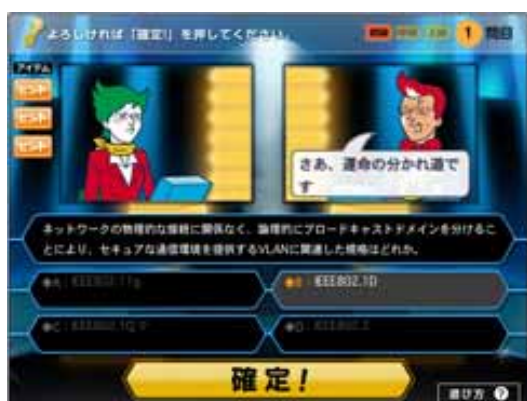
よろしければ「確定」を押してください

1 問目

アイテム

ヒント

ヒント

ヒント

さあ、運命の分かれ道です

ネットワークの物理的な接続に関係なく、論理的にブロードキャストドメインを分けることにより、セキュアな通信環境を提供するVLANに関連した規格はどれか。

●A IEEE802.11g

●B IEEE802.1D

●C IEEE802.1Q

●D IEEE802.3

確定!

遊び方 ?